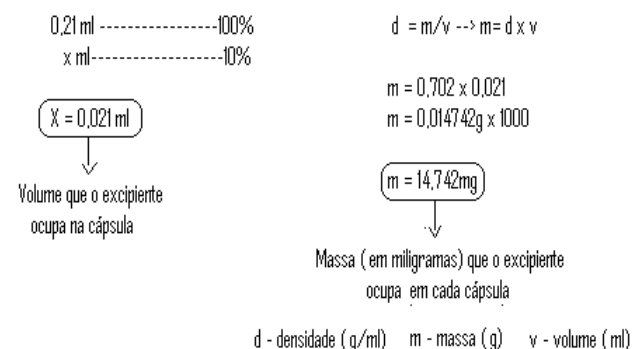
0,21 ml -------------------100%
x ml--------------------10%

X = 0,021 ml

Volume que o excipiente ocupa na cápsula

d = m/v --> m= d x v

m = 0,702 x 0,021
m = 0,014742g x 1000

m = 14,742mg

Massa (em miligramas) que o excipiente ocupa em cada cápsula

d - densidade (g/ml)   m - massa (g)   v - volume (ml)